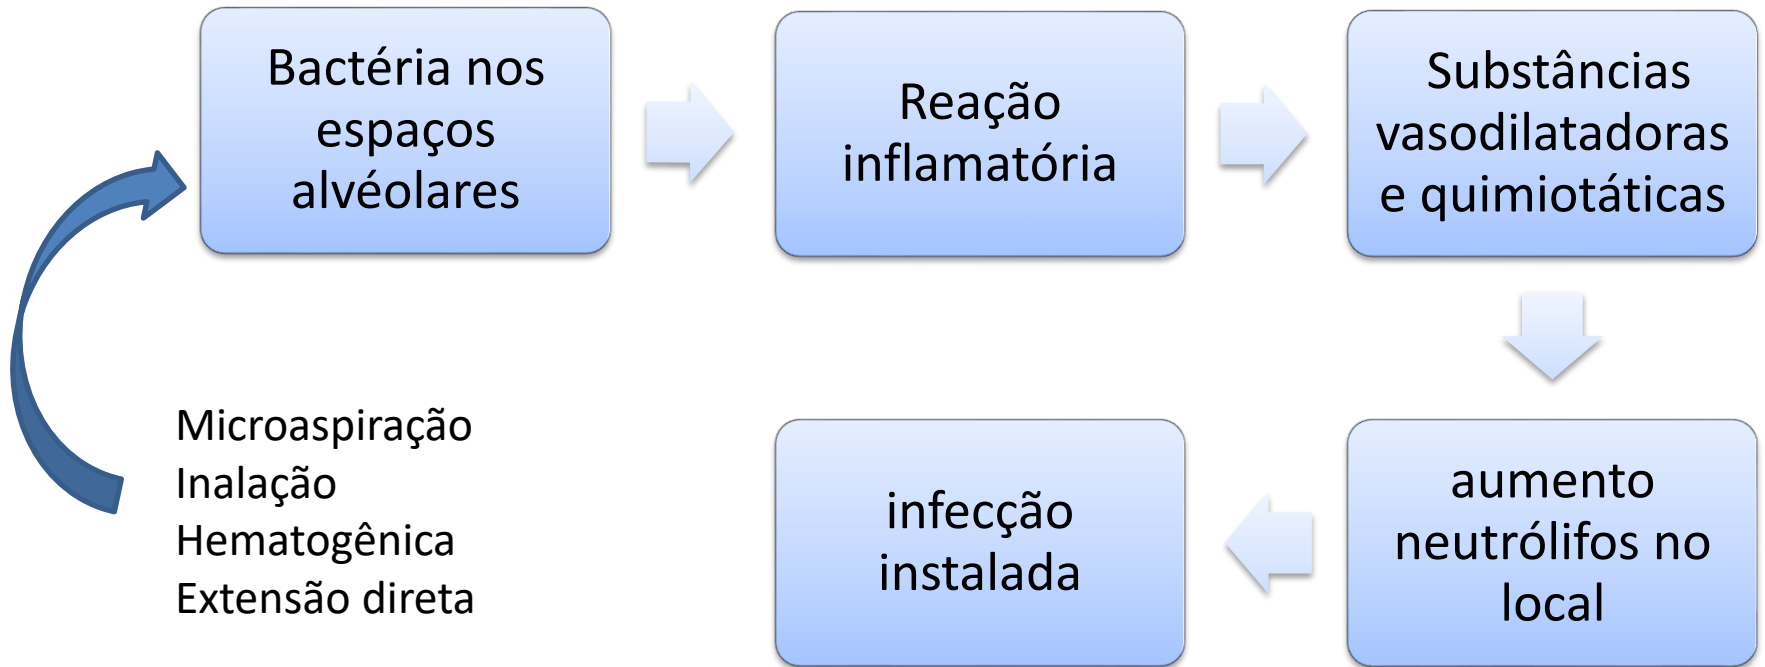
Bactéria nos espaços alvéolares

Reação inflamatória

Substâncias vasodilatadoras e quimiotáticas

aumento neutrólifos no local

infecção instalada

Microaspiração
Inalação
Hematogênica
Extensão direta